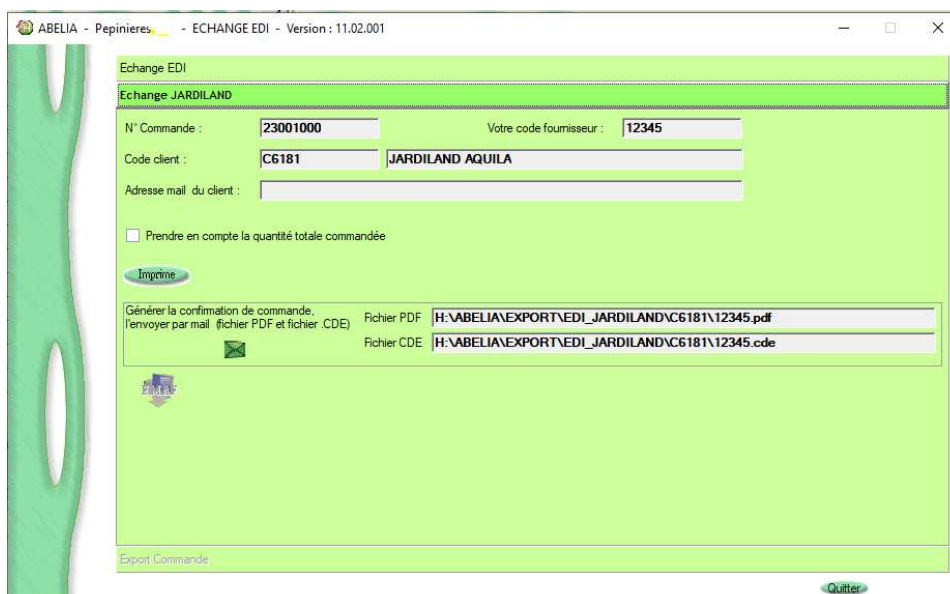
ABELIA - Pepinieres - ECHANGE EDI - Version : 11.02.001

Echange EDI

Echange JARDILAND

N° Commande : 23001000

Votre code fournisseur : 12345

Code client : C6181 JARDILAND AQUILA

Adresse mail du client :

Prendre en compte la quantité totale commandée

Imprime

Générer la confirmation de commande, l'envoyer par mail (fichier PDF et fichier .CDE)

Fichier PDF H:\ABELIA\EXPORT\EDI_JARDILAND\C6181\12345.pdf

Fichier CDE H:\ABELIA\EXPORT\EDI_JARDILAND\C6181\12345.cde

Export Commande

Quitter